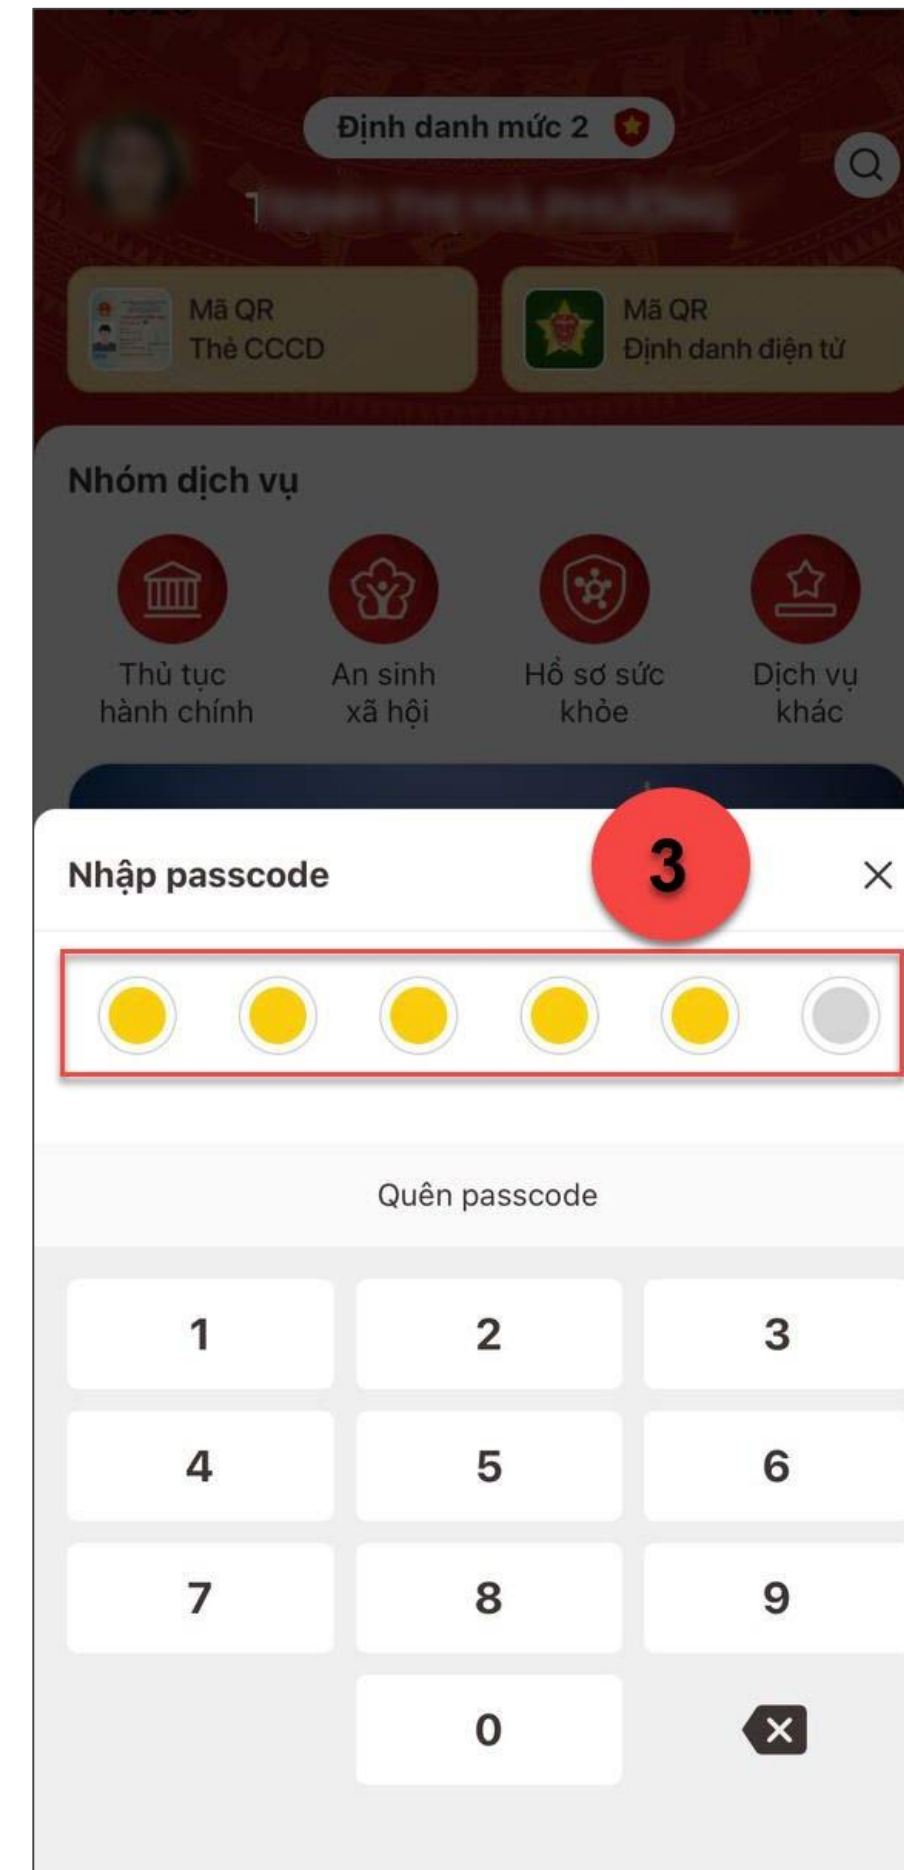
Định danh mức 2

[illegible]

Mã QR
Thẻ CCCD

Mã QR
Định danh điện tử

Nhóm dịch vụ

Thủ tục hành chính

An sinh xã hội

Hồ sơ sức khỏe

Dịch vụ khác

Nhập passcode

3

Quên passcode

| 1 | 2 | 3 |
|---|---|---|
| 4 | 5 | 6 |
| 7 | 8 | 9 |
|  | 0 |  |